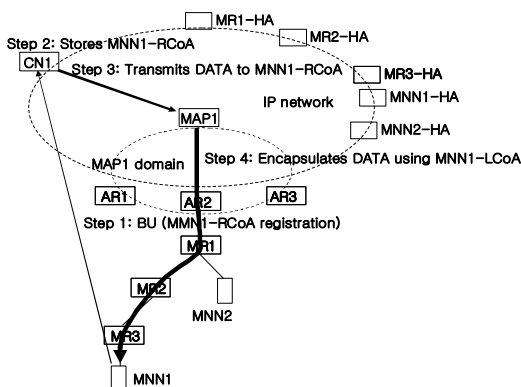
MR1-HA

MR2-HA

Step 2: Stores MNN1-RCoA

CN1

Step 3: Transmits DATA to MNN1-RCoA

MR3-HA

MNN1-HA

MAP1

IP network

MNN2-HA

MAP1 domain

Step 4: Encapsulates DATA using MNN1-LCoA

AR1

AR2

AR3

Step 1: BU (MNN1-RCoA registration)

MR1

MR2

MNN2

MR3

MNN1